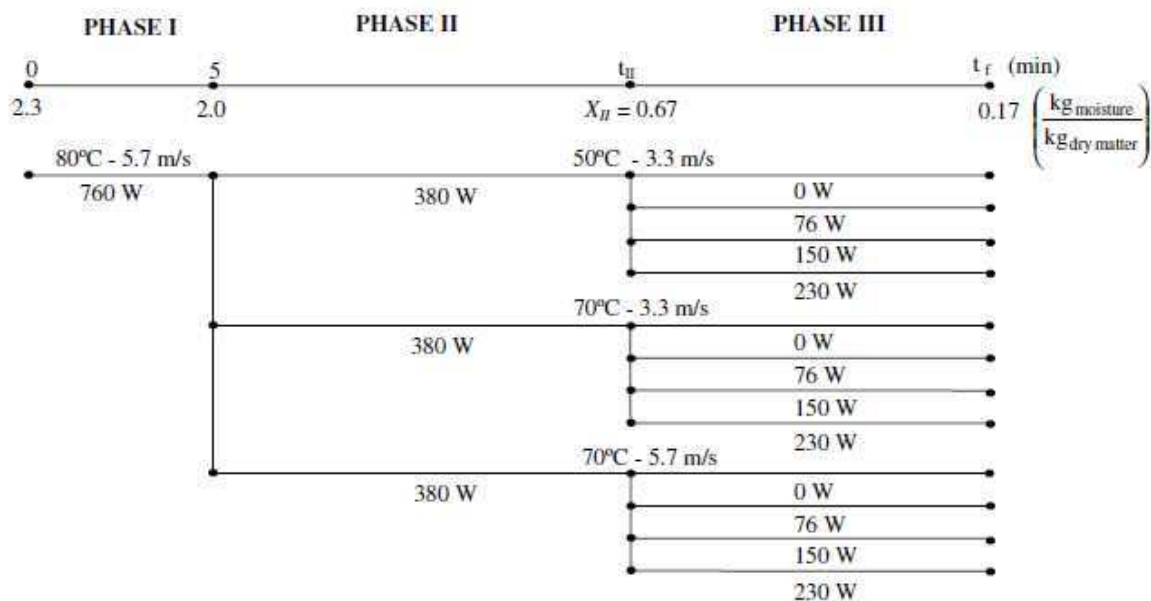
PHASE I PHASE II PHASE III

0 5 $t_{II}$ $t_f$ (min)

2.3 2.0 $X_{II} = 0.67$ 0.17 $\left(\frac{kg_{moisture}}{kg_{dry\ matter}}\right)$

80ºC - 5.7 m/s
760 W

380 W

50ºC - 3.3 m/s
0 W
76 W
150 W
230 W

380 W

70ºC - 3.3 m/s
0 W
76 W
150 W
230 W

380 W

70ºC - 5.7 m/s
0 W
76 W
150 W
230 W